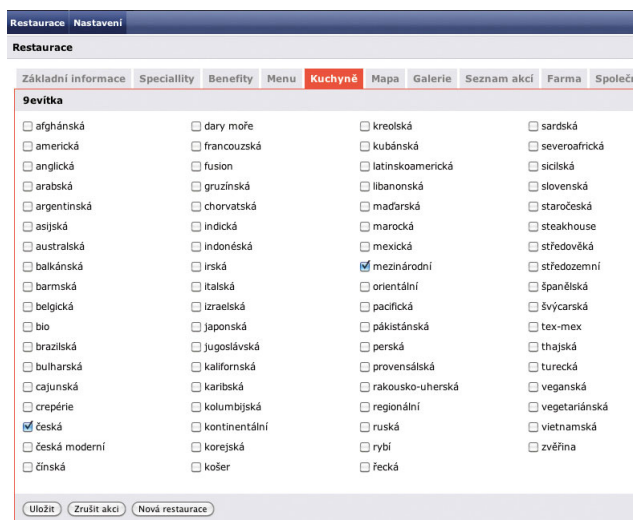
Restaurace Nastavení

Restaurace

Základní informace | Speciallity | Benefity | Menu | Kuchyně | Mapa | Galerie | Seznam akcí | Farma | Společ

9evítka

| | | | |
|---|---|---|---|
| afghánská | dary moře | kreolská | sardská |
| americká | francouzská | kubánská | severoafrická |
| anglická | fusion | latinskoamerická | sicilská |
| arabská | gruzínská | libanonská | slovenská |
| argentinská | chorvatská | maďarská | staročeská |
| asijská | indická | marocká | steakhouse |
| australská | indonéská | mexická | středověká |
| balkánská | irská | mezinárodní | středozemní |
| barmská | italská | orientální | španělská |
| belgická | izraelská | pacifická | švýcarská |
| bio | japonská | pákistánská | tex-mex |
| brazilská | jugoslávská | perská | thajská |
| bulharská | kalifornská | provensálská | turecká |
| cajunská | karibská | rakousko-uherská | veganská |
| crepérie | kolumbijská | regionální | vegetariánská |
| česká | kontinentální | ruská | vietnamská |
| česká moderní | korejská | rybí | zvěřina |
| čínská | košer | řecká | |

Uložit | Zrušit akci | Nová restaurace